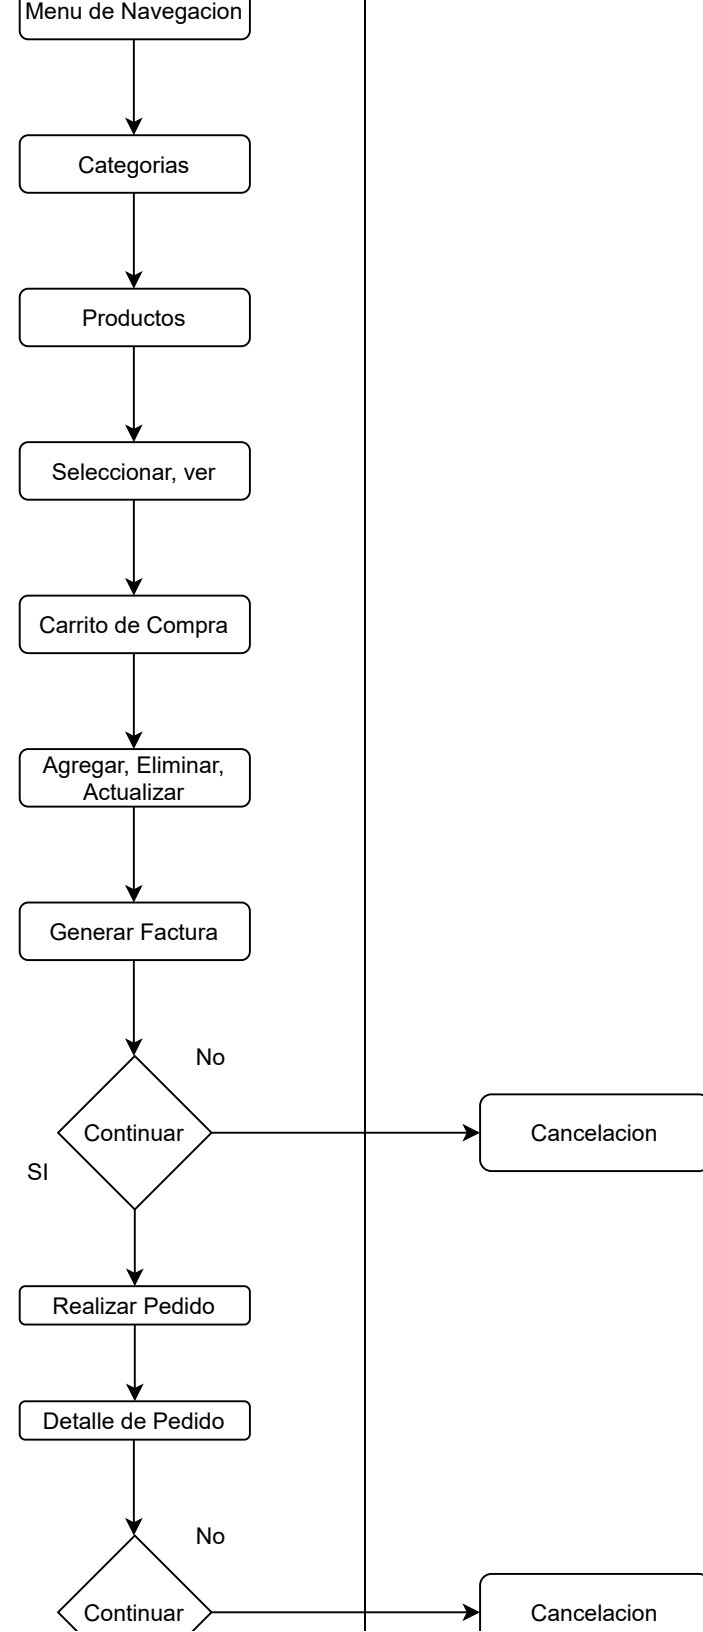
Menu de Navegacion

Categorias

Productos

Seleccionar, ver

Carrito de Compra

Agregar, Eliminar, Actualizar

Generar Factura

No

Continuar

Cancelacion

SI

Realizar Pedido

Detalle de Pedido

No

Continuar

Cancelacion